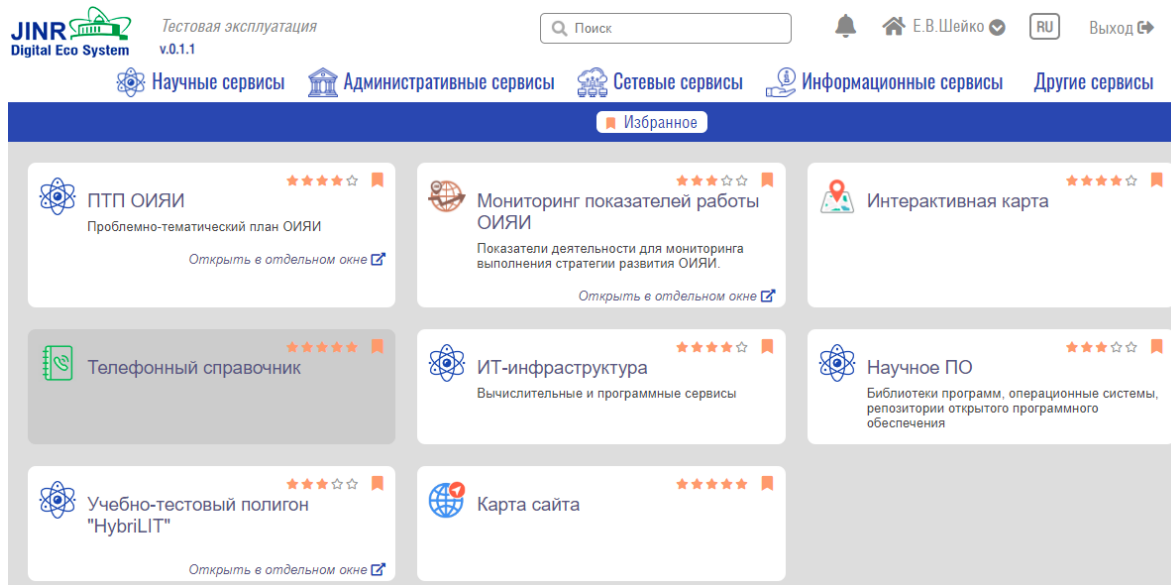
JINR
Digital Eco System

Тестовая эксплуатация
v.0.1.1

Поиск

Е.В.Шейко

RU

Выход

Научные сервисы
Административные сервисы
Сетевые сервисы
Информационные сервисы
Другие сервисы

Избранное

ПТП ОИЯИ
Проблемно-тематический план ОИЯИ
Открыть в отдельном окне

Мониторинг показателей работы ОИЯИ
Показатели деятельности для мониторинга выполнения стратегии развития ОИЯИ.
Открыть в отдельном окне

Интерактивная карта

Телефонный справочник

ИТ-инфраструктура
Вычислительные и программные сервисы

Научное ПО
Библиотеки программ, операционные системы, репозитории открытого программного обеспечения

Учебно-тестовый полигон "HybriLIT"
Открыть в отдельном окне

Карта сайта